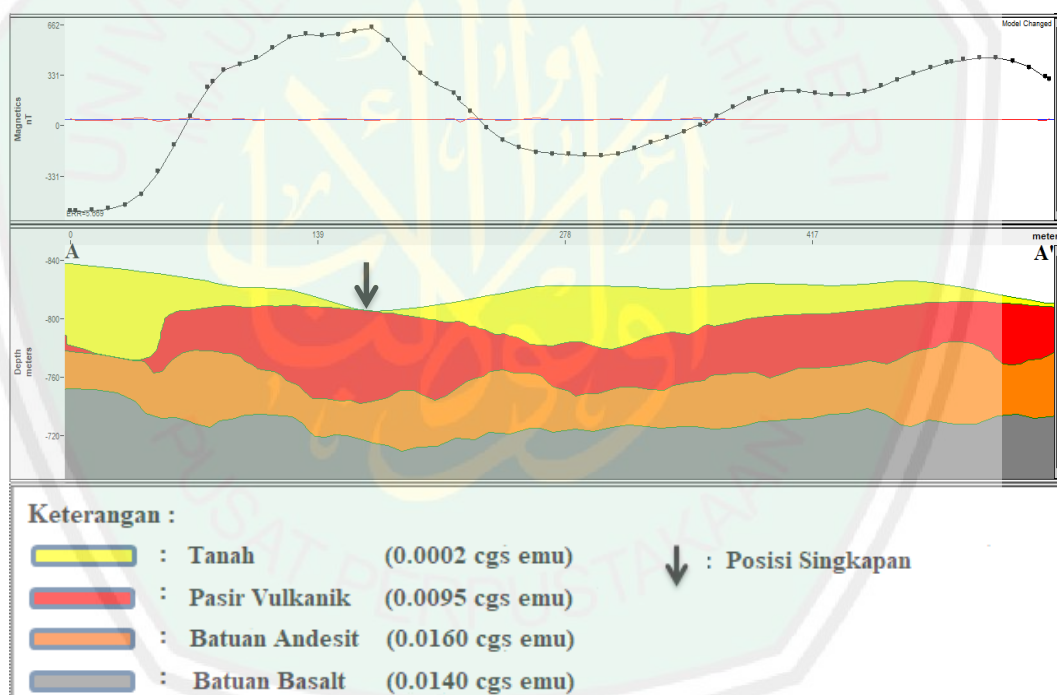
662
331
0
-331
Magnetics nT
Model Changed
ERR=5.669

0
139
278
417
meter
A
A'
-840
-800
-760
-720
Depth meters

Keterangan :

: Tanah (0.0002 cgs emu)

: Pasir Vulkanik (0.0095 cgs emu)

: Batuan Andesit (0.0160 cgs emu)

: Batuan Basalt (0.0140 cgs emu)

: Posisi Singkapan